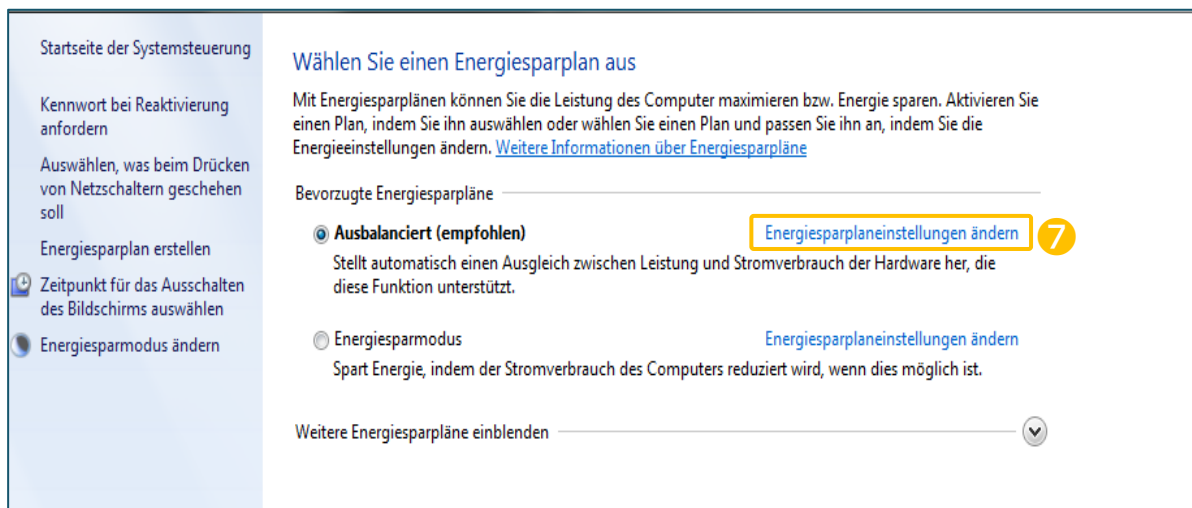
Startseite der Systemsteuerung

Kennwort bei Reaktivierung anfordern

Auswählen, was beim Drücken von Netzschaltern geschehen soll

Energiesparplan erstellen

Zeitpunkt für das Ausschalten des Bildschirms auswählen

Energiesparmodus ändern

Wählen Sie einen Energiesparplan aus

Mit Energiesparplänen können Sie die Leistung des Computer maximieren bzw. Energie sparen. Aktivieren Sie einen Plan, indem Sie ihn auswählen oder wählen Sie einen Plan und passen Sie ihn an, indem Sie die Energieeinstellungen ändern. Weitere Informationen über Energiesparpläne

Bevorzugte Energiesparpläne

Ausbalanciert (empfohlen)

Energiesparplaneinstellungen ändern

7

Stellt automatisch einen Ausgleich zwischen Leistung und Stromverbrauch der Hardware her, die diese Funktion unterstützt.

Energiesparmodus

Energiesparplaneinstellungen ändern

Spart Energie, indem der Stromverbrauch des Computers reduziert wird, wenn dies möglich ist.

Weitere Energiesparpläne einblenden